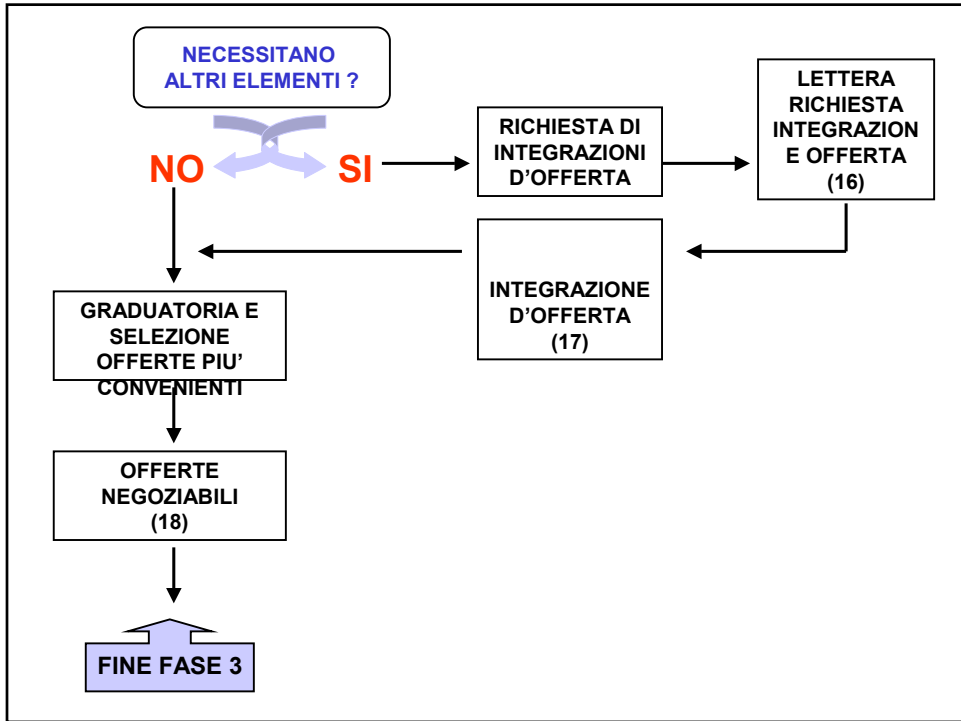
NECESSITANO ALTRI ELEMENTI ?

NO

SI

RICHIESTA DI INTEGRAZIONI D'OFFERTA

LETTERA RICHIESTA INTEGRAZIONE OFFERTA (16)

INTEGRAZIONE D'OFFERTA (17)

GRADUATORIA E SELEZIONE OFFERTE PIU' CONVENIENTI

OFFERTE NEGOZIABILI (18)

FINE FASE 3